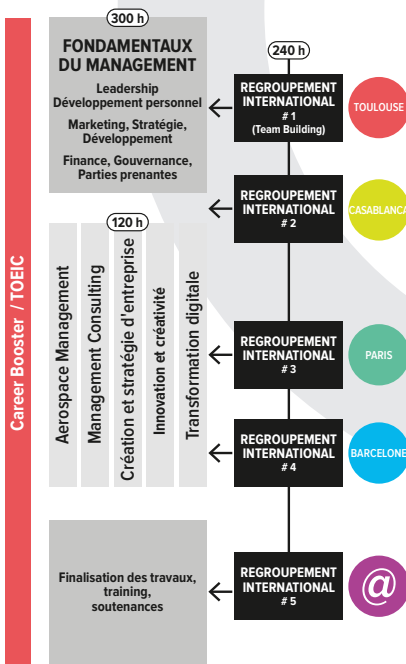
Career Booster / TOEIC

300 h

FONDAMENTAUX DU MANAGEMENT

Leadership
Développement personnel

Marketing, Stratégie, Développement

Finance, Gouvernance, Parties prenantes

120 h

Aerospace Management

Management Consulting

Création et stratégie d'entreprise

Innovation et créativité

Transformation digitale

Finalisation des travaux, training, soutenances

240 h

REGROUPEMENT INTERNATIONAL
# 1
(Team Building)

TOULOUSE

REGROUPEMENT INTERNATIONAL
# 2

CASABLANCA

REGROUPEMENT INTERNATIONAL
# 3

PARIS

REGROUPEMENT INTERNATIONAL
# 4

BARCELONE

REGROUPEMENT INTERNATIONAL
# 5

@